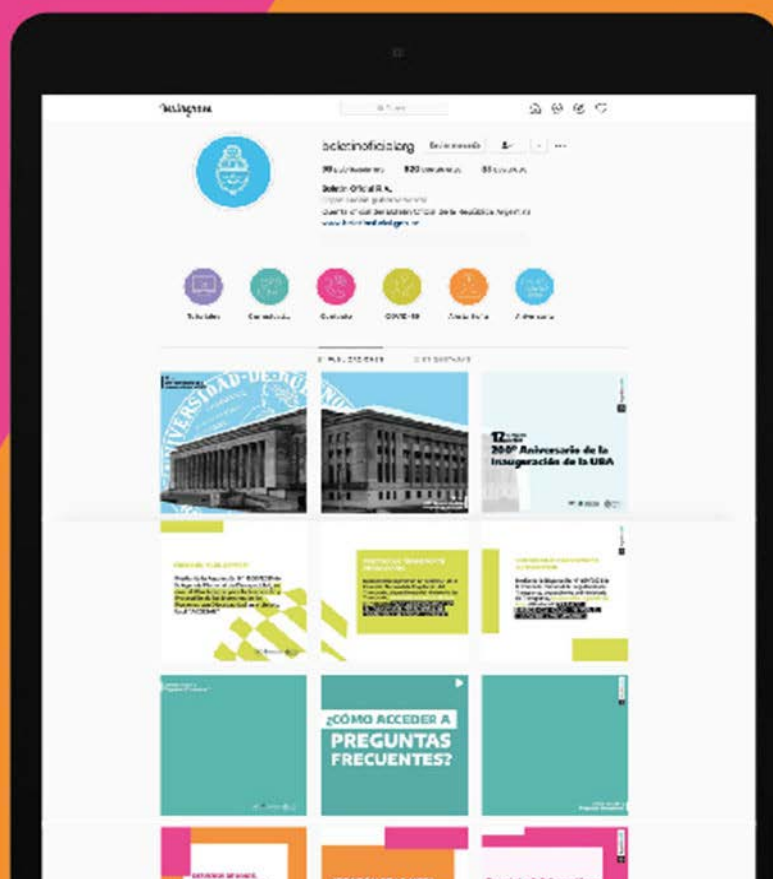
Instagram

boletinoficialarg

Boletín Oficial R.A.

Tutoriales Consultas Contacto COVID-19 Aniversario

PUBLICACIONES

UNIVERSIDAD DE BUENOS

12 de agosto

200º Aniversario de la Inauguración de la UBA

¿CÓMO ACCEDER A PREGUNTAS FRECUENTES?